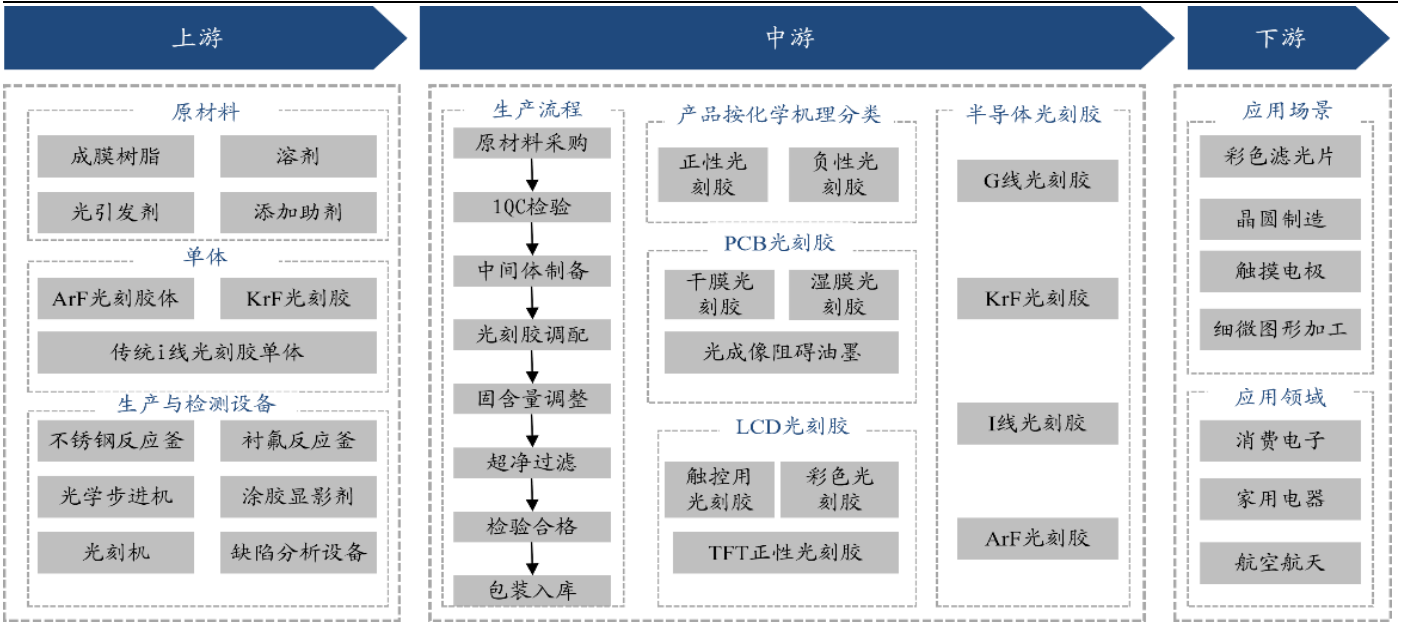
上游

原材料

成膜树脂

溶剂

光引发剂

添加助剂

单体

ArF光刻胶体

KrF光刻胶

传统i线光刻胶单体

生产与检测设备

不锈钢反应釜

衬氟反应釜

光学步进机

涂胶显影剂

光刻机

缺陷分析设备

中游

生产流程

原材料采购

1QC检验

中间体制备

光刻胶调配

固含量调整

超净过滤

检验合格

包装入库

产品按化学机理分类

正性光刻胶

负性光刻胶

PCB光刻胶

干膜光刻胶

湿膜光刻胶

光成像阻碍油墨

LCD光刻胶

触控用光刻胶

彩色光刻胶

TFT正性光刻胶

半导体光刻胶

G线光刻胶

KrF光刻胶

I线光刻胶

ArF光刻胶

下游

应用场景

彩色滤光片

晶圆制造

触摸电极

细微图形加工

应用领域

消费电子

家用电器

航空航天